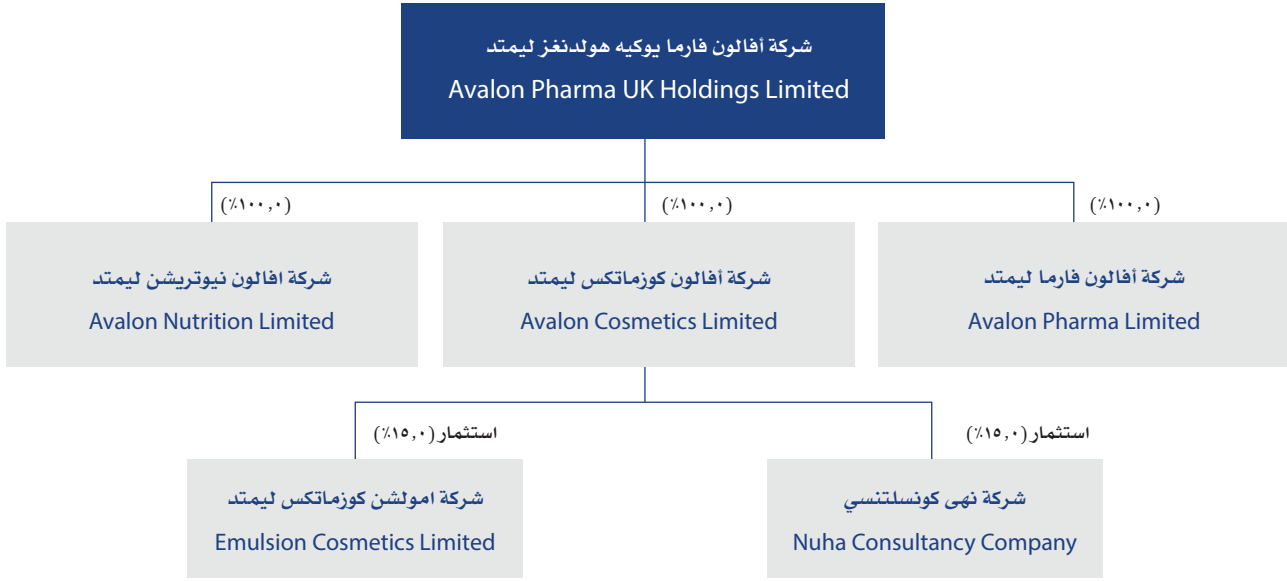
شركة أفالون فارما يوكيه هولدنغز ليمتد
Avalon Pharma UK Holdings Limited

(١٠٠,٠٪)
(١٠٠,٠٪)
(١٠٠,٠٪)

شركة أفالون فارما ليمتد
Avalon Pharma Limited

شركة أفالون كوزماتكس ليمتد
Avalon Cosmetics Limited

شركة افالون نيوتريشن ليمتد
Avalon Nutrition Limited

استثمار (١٥,٠٪)
استثمار (١٥,٠٪)

شركة نهى كونسلتنسي
Nuha Consultancy Company

شركة امولشن كوزماتكس ليمتد
Emulsion Cosmetics Limited